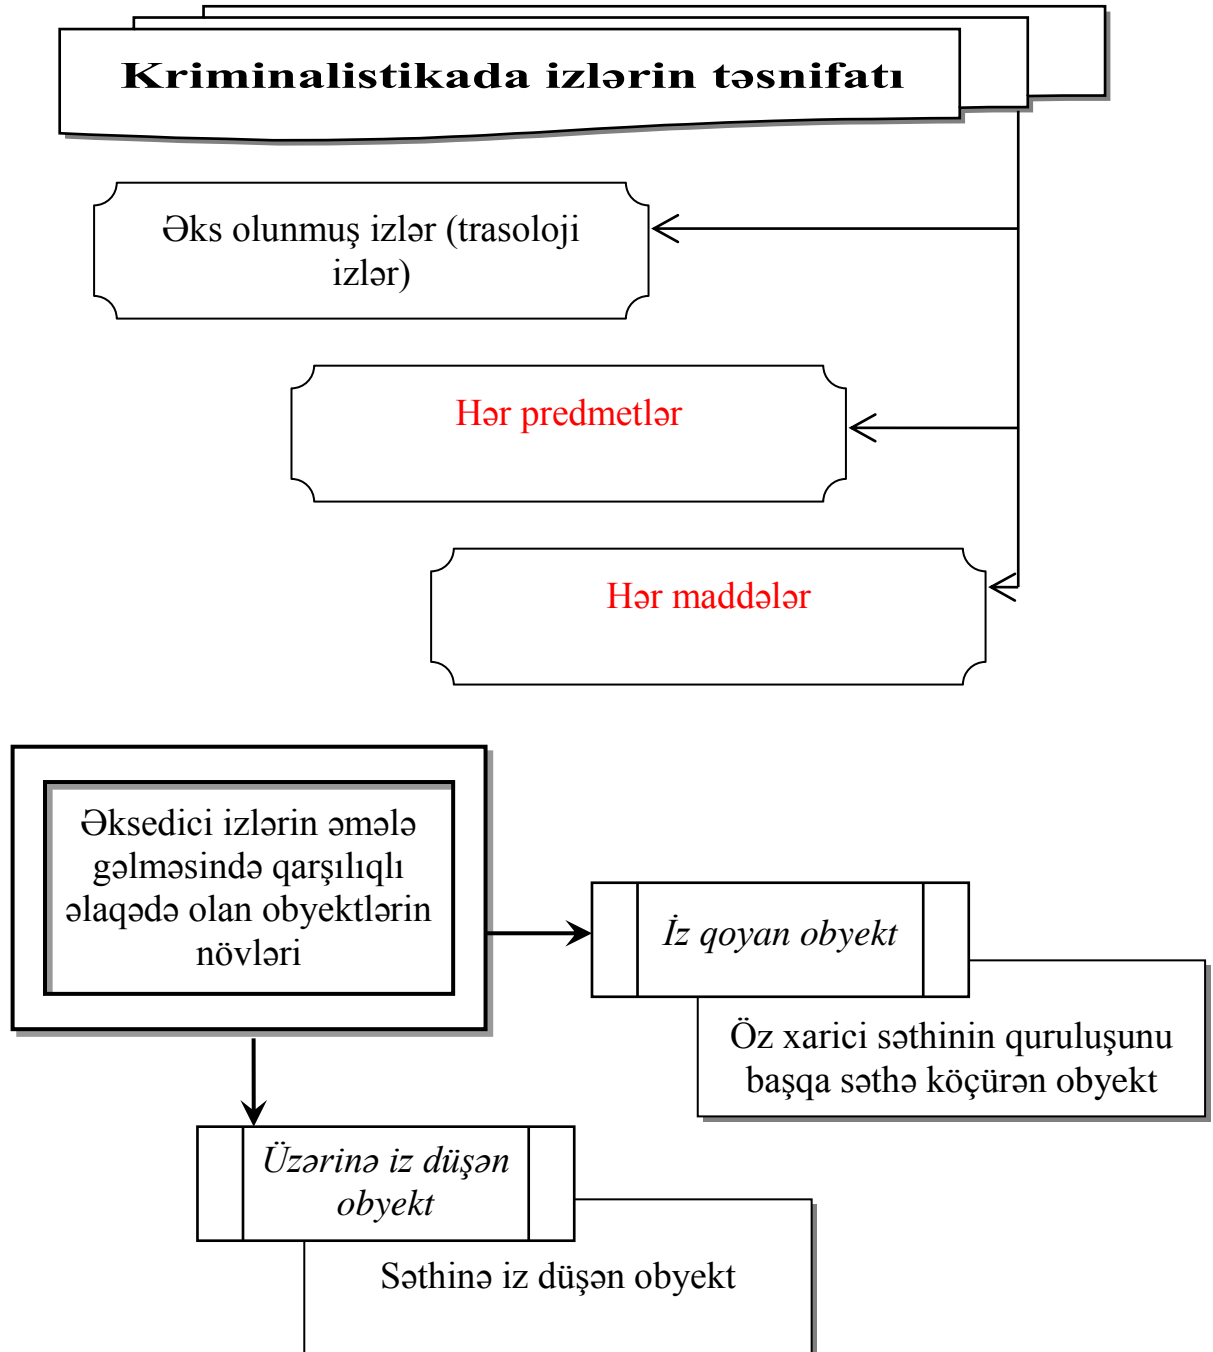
Kriminalistikada izlərin təsnifatı

Əks olunmuş izlər (trasoloji izlər)

Hər predmetlər

Hər maddələr

Əksedici izlərin əmələ gəlməsində qarşılıqlı əlaqədə olan obyektlərin növləri

İz qoyan obyekt

Öz xarici səthinin quruluşunu başqa səthə köçürən obyekt

Üzərinə iz düşən obyekt

Səthinə iz düşən obyekt